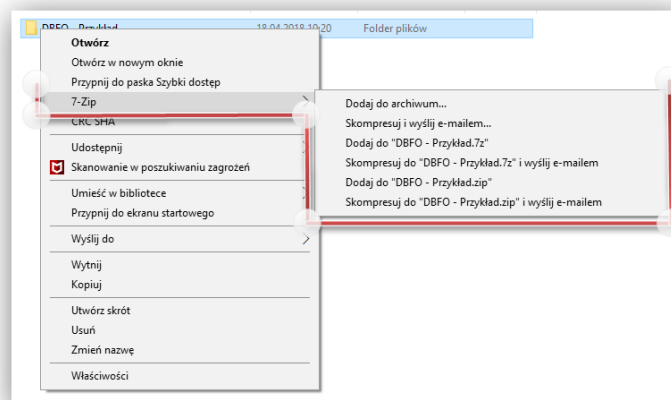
DBFO - Przykład 18.04.2018 10:20 Folder plików

Otwórz
Otwórz w nowym oknie
Przypnij do paska Szybki dostęp
7-Zip
CRC SHA
Udostępnij
Skanowanie w poszukiwaniu zagrożeń
Umieść w bibliotece
Przypnij do ekranu startowego
Wyślij do
Wytnij
Kopiuj
Utwórz skrót
Usuń
Zmień nazwę
Właściwości

Dodaj do archiwum...
Skompresuj i wyślij e-mailem...
Dodaj do "DBFO - Przykład.7z"
Skompresuj do "DBFO - Przykład.7z" i wyślij e-mailem
Dodaj do "DBFO - Przykład.zip"
Skompresuj do "DBFO - Przykład.zip" i wyślij e-mailem